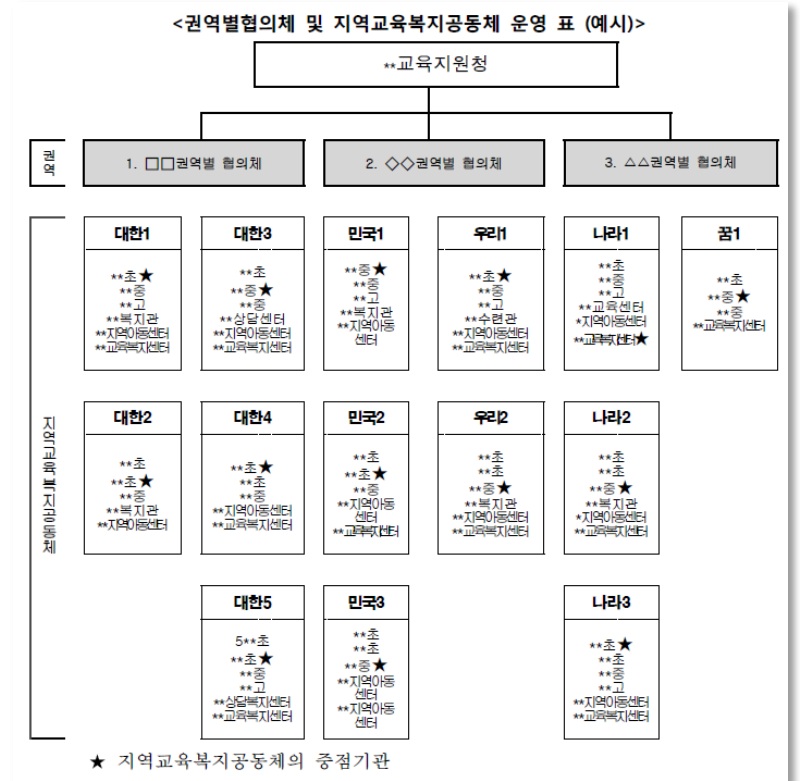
<권역별협의체 및 지역교육복지공동체 운영 표 (예시)>

**교육지원청

권역

1. □□권역별 협의체

2. ◇◇권역별 협의체

3. △△권역별 협의체

지역교육복지공동체

대한1
**초★
**중
**고
**복지관
**지역아동센터
**교육복지센터

대한3
**초
**중★
**중
**상담센터
**지역아동센터
**교육복지센터

민국1
**중★
**중
**고
**복지관
**지역아동센터

우리1
**초★
**중
**고
**수련관
**지역아동센터
**교육복지센터

나라1
**초
**중
**고
**교육센터
*지역아동센터
**교육복지센터★

꿈1
**초
**중★
**중
**교육복지센터

대한2
**초
**초★
**중
**복지관
**지역아동센터

대한4
**초★
**초
**중
**지역아동센터
**교육복지센터

민국2
**초
**초★
**중
**지역아동센터
**교육복지센터

우리2
**초
**초
**중★
**복지관
**지역아동센터
**교육복지센터

나라2
**초
**초
**중★
**복지관
*지역아동센터
**교육복지센터

대한5
5**초
**초★
**중
**고
**상담복지센터
**교육복지센터

민국3
**초
**초
**중★
**지역아동센터
**지역아동센터

나라3
**초★
**초
**중
**고
**지역아동센터
**교육복지센터

★ 지역교육복지공동체의 중점기관